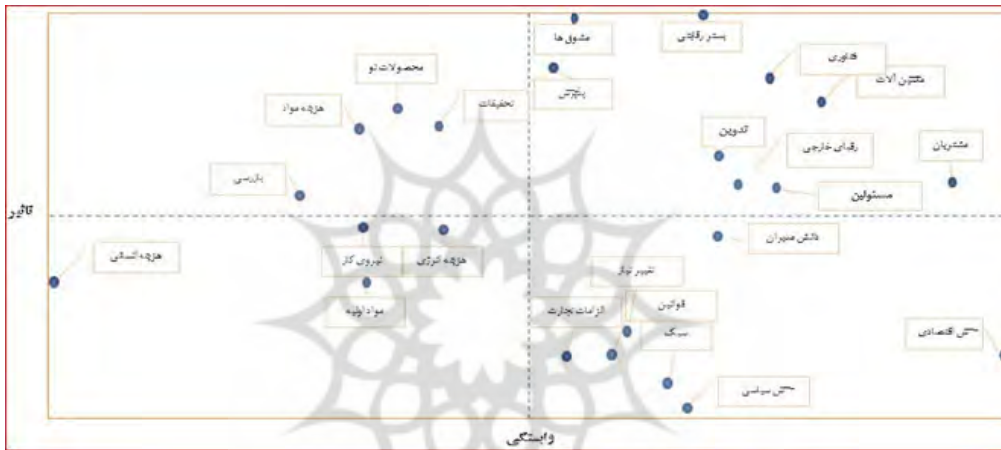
مشوق ها
بستر رقابتی
فناوری
ماشین آلات
محصولات نو
پذیرش
هزینه مواد
تحقیقات
تدوین
رقبای خارجی
مشتریان
بازرسی
مسئولین
تاثیر
هزینه انسانی
نیروی کار
هزینه انرژی
دانش مدیران
مواد اولیه
تغییر نیاز
قوانین
الزامات تجارت
سبک
حس اقتصادی
حس سیاسی
وابستگی